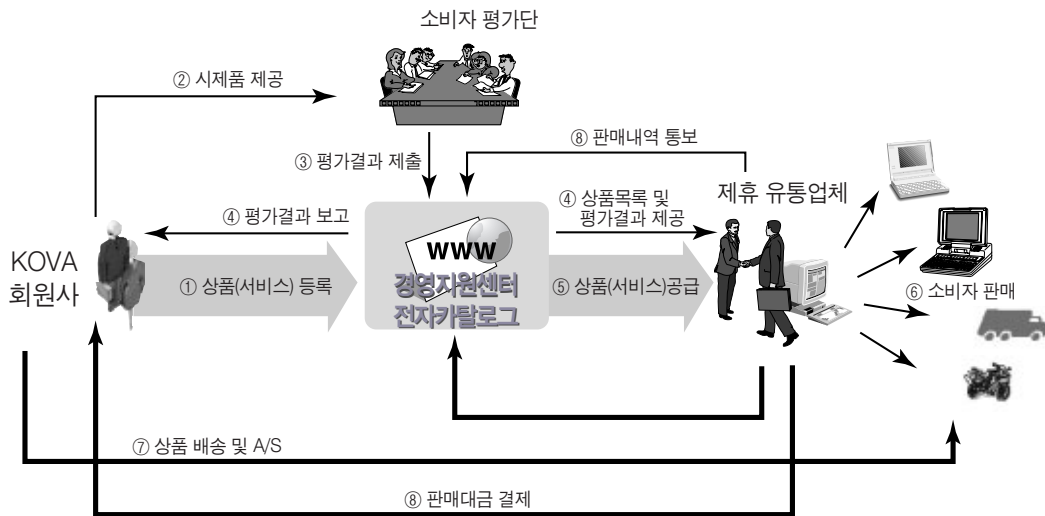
소비자 평가단

② 시제품 제공

⑧ 판매내역 통보

③ 평가결과 제출

④ 상품목록 및 평가결과 제공

제휴 유통업체

④ 평가결과 보고

KOVA 회원사

WWW

경영지원센터 전자카탈로그

① 상품(서비스) 등록

⑤ 상품(서비스)공급

⑥ 소비자 판매

⑦ 상품 배송 및 A/S

⑧ 판매대금 결제